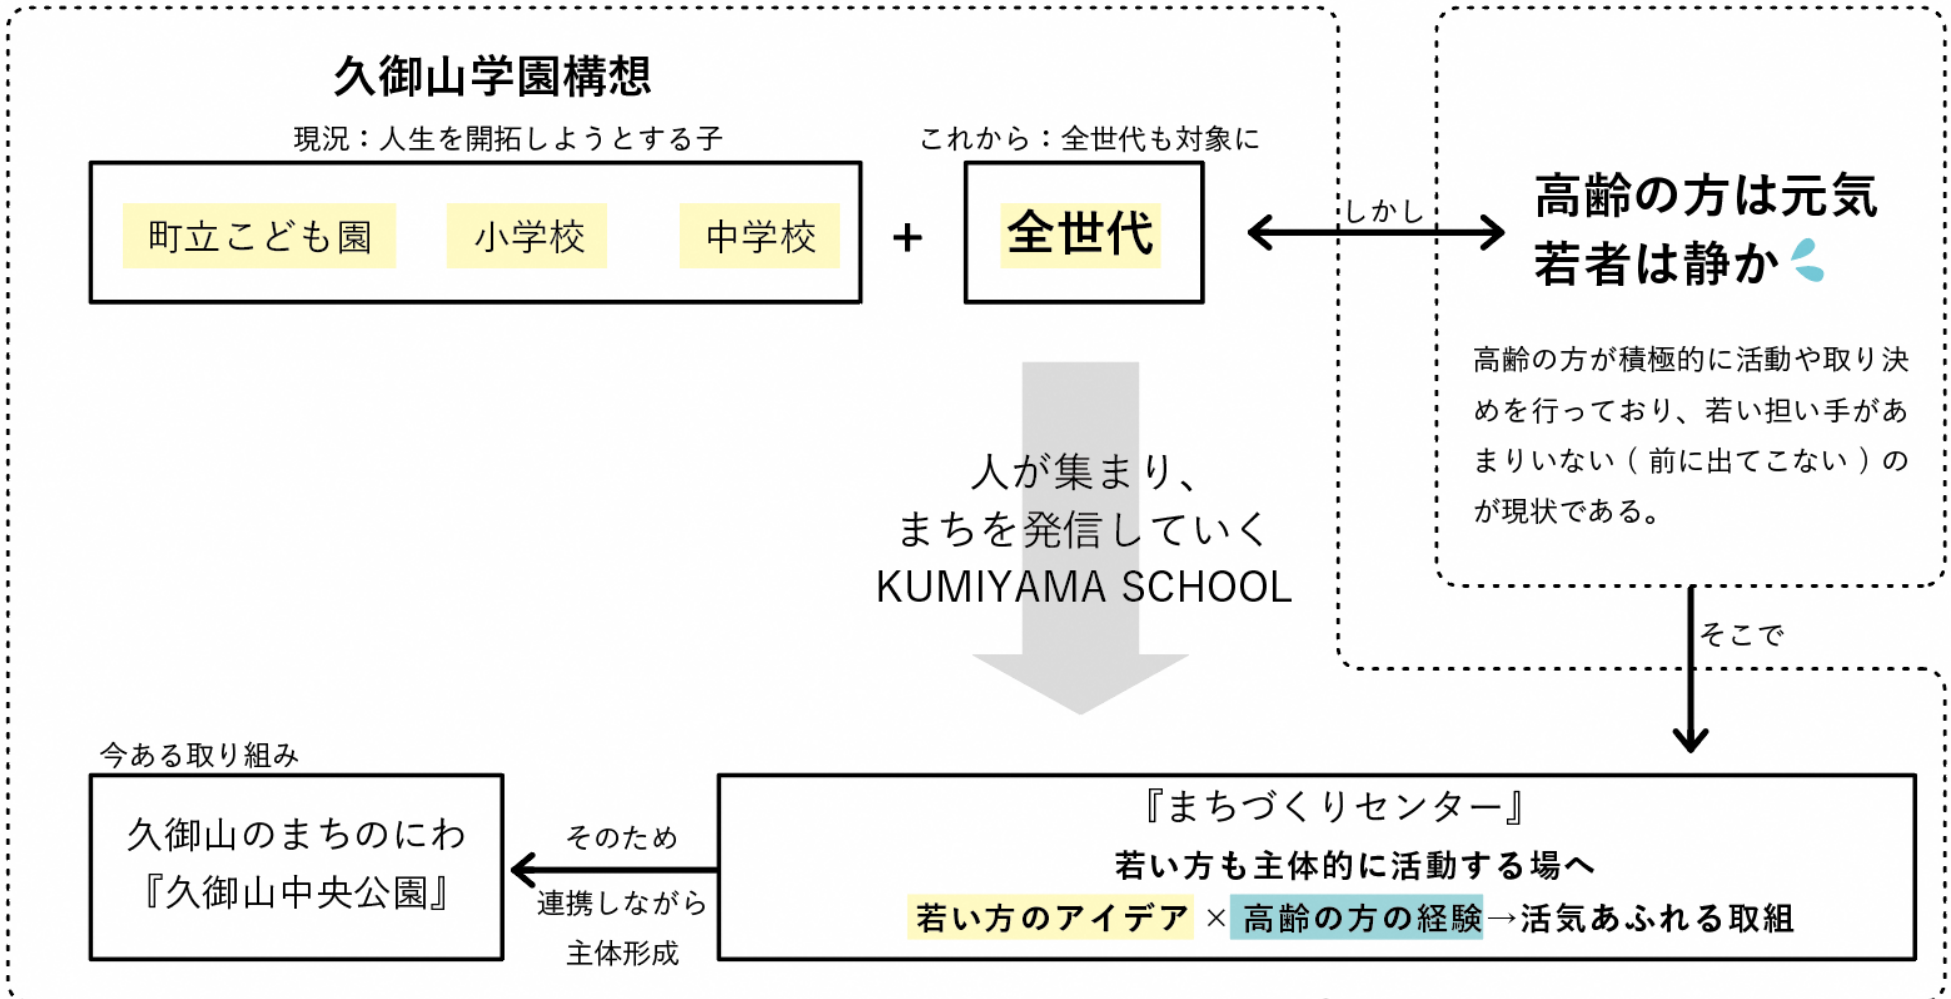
久御山学園構想

現況：人生を開拓しようとする子

町立こども園　小学校　中学校

＋

これから：全世代も対象に

全世代

しかし

高齢の方は元気
若者は静か

高齢の方が積極的に活動や取り決めを行っており、若い担い手があまりいない（前に出てこない）のが現状である。

人が集まり、
まちを発信していく
KUMIYAMA SCHOOL

そこで

今ある取り組み

久御山のまちのにわ
『久御山中央公園』

そのため
連携しながら
主体形成

『まちづくりセンター』
若い方も主体的に活動する場へ
若い方のアイデア × 高齢の方の経験→活気あふれる取組